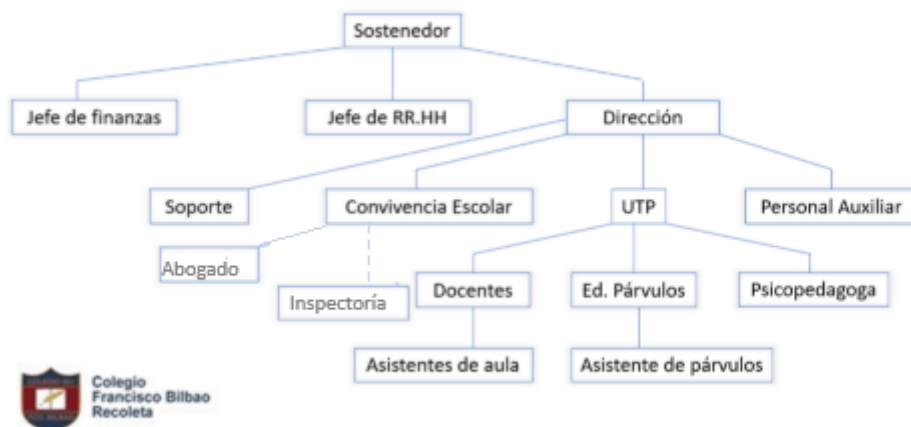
Sostenedor

Jefe de finanzas

Jefe de RR.HH

Dirección

Soporte

Convivencia Escolar

UTP

Personal Auxiliar

Abogado

Inspectoría

Docentes

Ed. Párvulos

Psicopedagoga

Asistentes de aula

Asistente de párvulos

Colegio Francisco Bilbao Recoleta